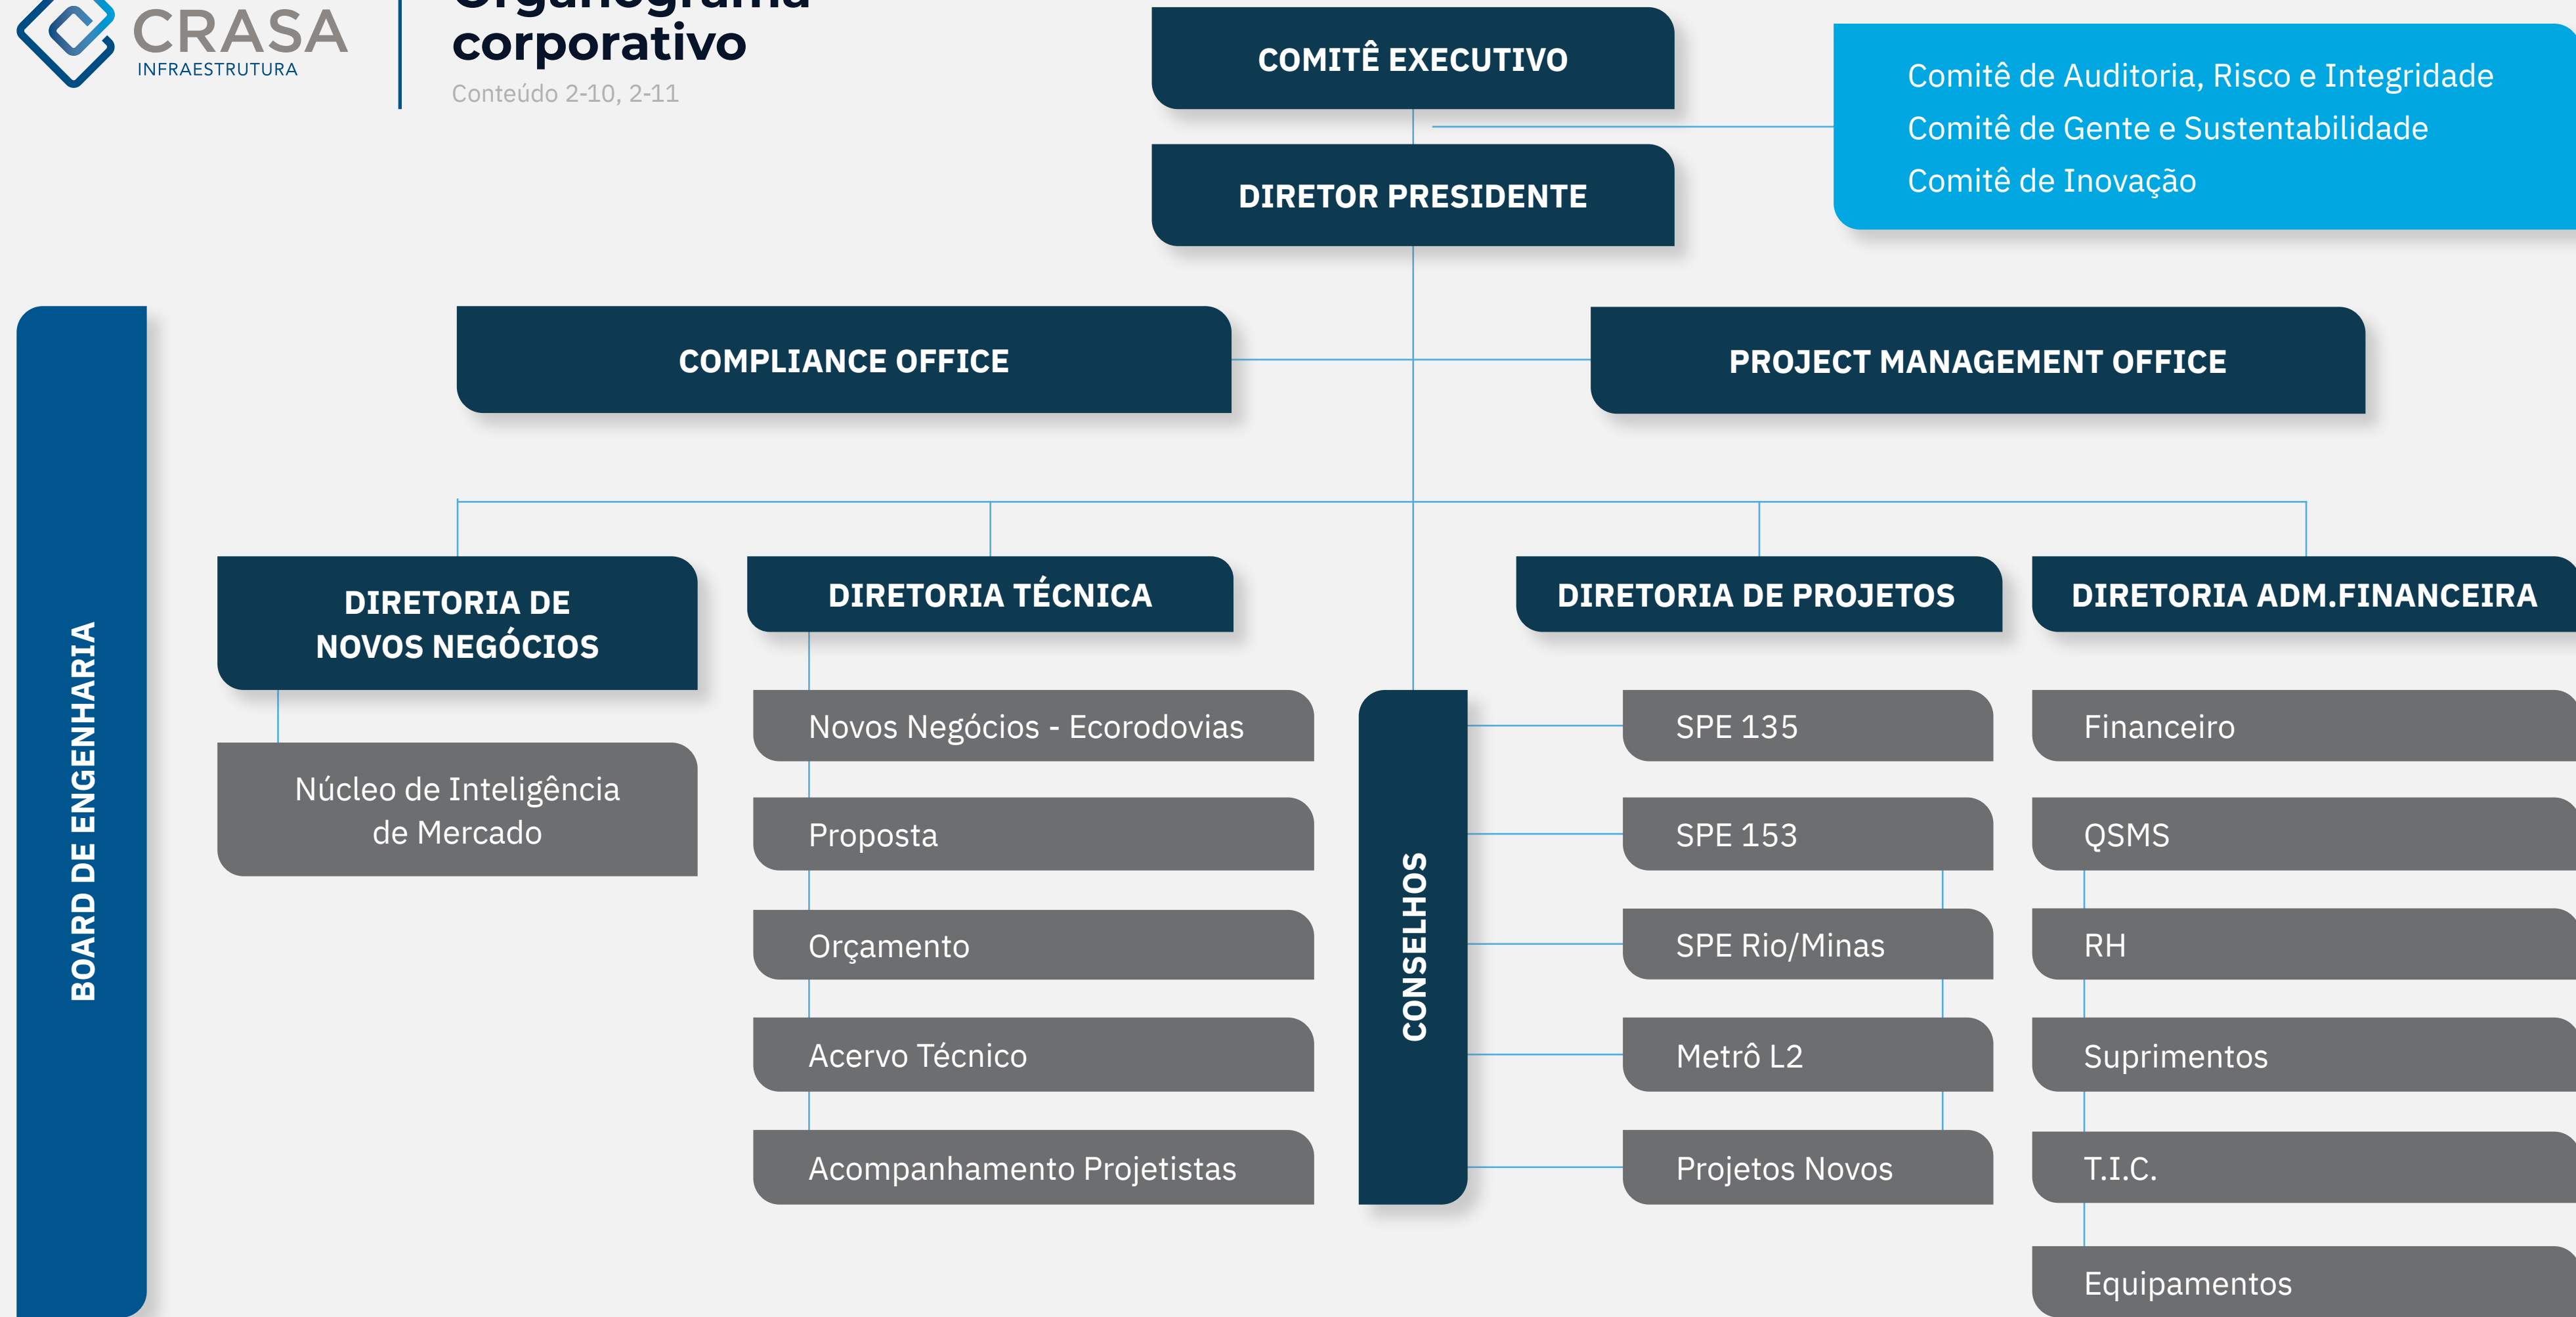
CRASA
INFRAESTRUTURA

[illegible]
corporativo
Conteúdo 2-10, 2-11

COMITÊ EXECUTIVO

Comitê de Auditoria, Risco e Integridade
Comitê de Gente e Sustentabilidade
Comitê de Inovação

DIRETOR PRESIDENTE

COMPLIANCE OFFICE

PROJECT MANAGEMENT OFFICE

BOARD DE ENGENHARIA

DIRETORIA DE NOVOS NEGÓCIOS

Núcleo de Inteligência de Mercado

DIRETORIA TÉCNICA

Novos Negócios - Ecorodovias
Proposta
Orçamento
Acervo Técnico
Acompanhamento Projetistas

CONSELHOS

DIRETORIA DE PROJETOS

SPE 135
SPE 153
SPE Rio/Minas
Metrô L2
Projetos Novos

DIRETORIA ADM.FINANCEIRA

Financeiro
QSMS
RH
Suprimentos
T.I.C.
Equipamentos